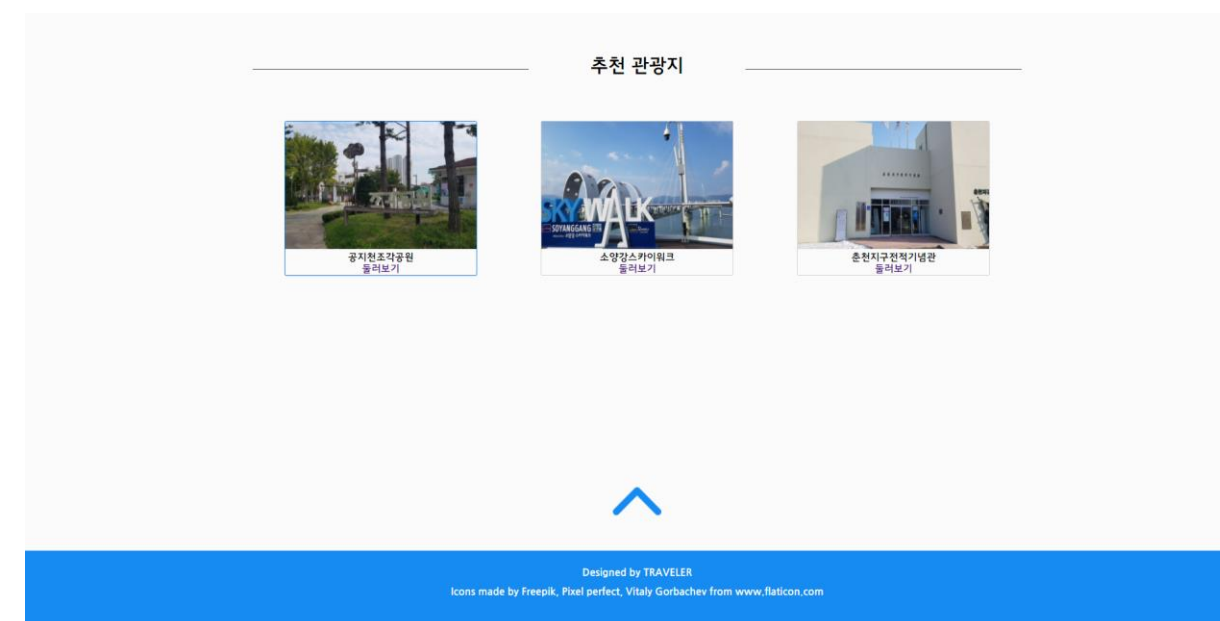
추천 관광지

SKYWALK
SOYANGGANG

공지천조각공원
둘러보기

소양강스카이워크
둘러보기

춘천지구전적기념관
둘러보기

Designed by TRAVELER
Icons made by Freepik, Pixel perfect, Vitaly Gorbachev from www.flaticon.com